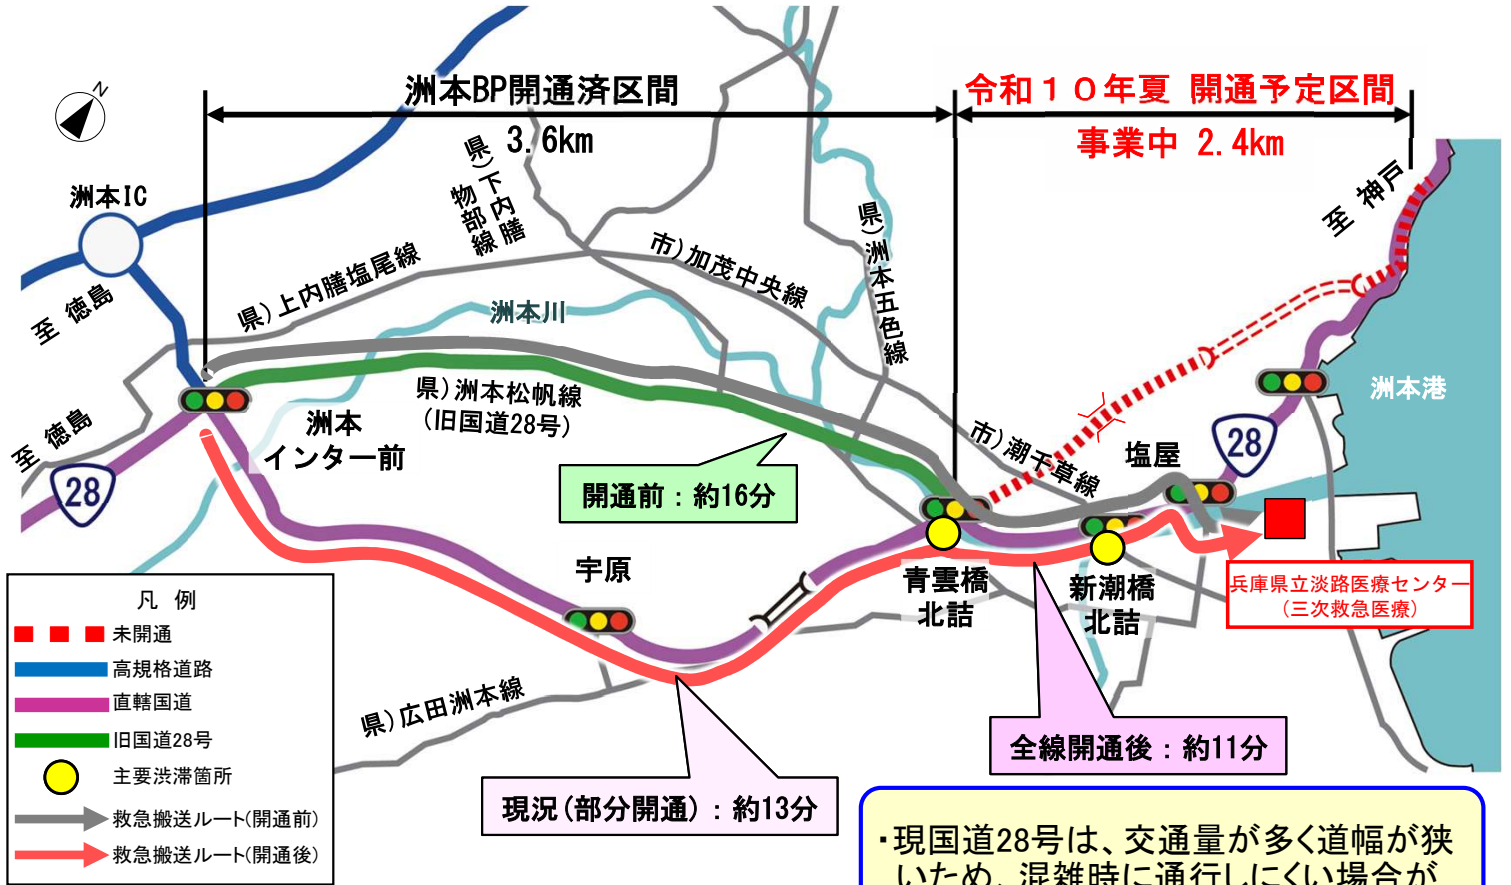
洲本BP開通済区間

3.6km

令和１０年夏 開通予定区間

事業中 2.4km

洲本IC

至 徳島

至 徳島

至 神戸

県)下内膳物部線

県)上内膳塩尾線

市)加茂中央線

県)洲本五色線

洲本川

県)洲本松帆線
(旧国道28号)

洲本
インター前

開通前：約16分

市)潮千草線

塩屋

洲本港

28

28

宇原

青雲橋
北詰

新潮橋
北詰

兵庫県立淡路医療センター
(三次救急医療)

県)広田洲本線

全線開通後：約11分

現況(部分開通)：約13分

凡 例

未開通

高規格道路

直轄国道

旧国道28号

主要渋滞箇所

救急搬送ルート(開通前)

救急搬送ルート(開通後)

・現国道28号は、交通量が多く道幅が狭いため、混雑時に通行しにくい場合が
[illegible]